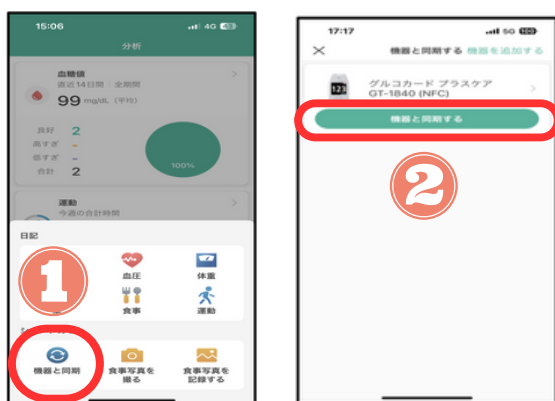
15:06
4G

分析

血糖値
直近14日間｜全期間
99 mg/dL (平均)

良好 2
高すぎ -
低すぎ -
合計 2

100%

運動
今週の合計時間

日記

1

血圧
体重
食事
運動

機器と同期
食事写真を撮る
食事写真を記録する

17:17
5G

×
機器と同期する 機器を追加する

グルコカード プラスケア
GT-1840 (NFC)

機器と同期する

2